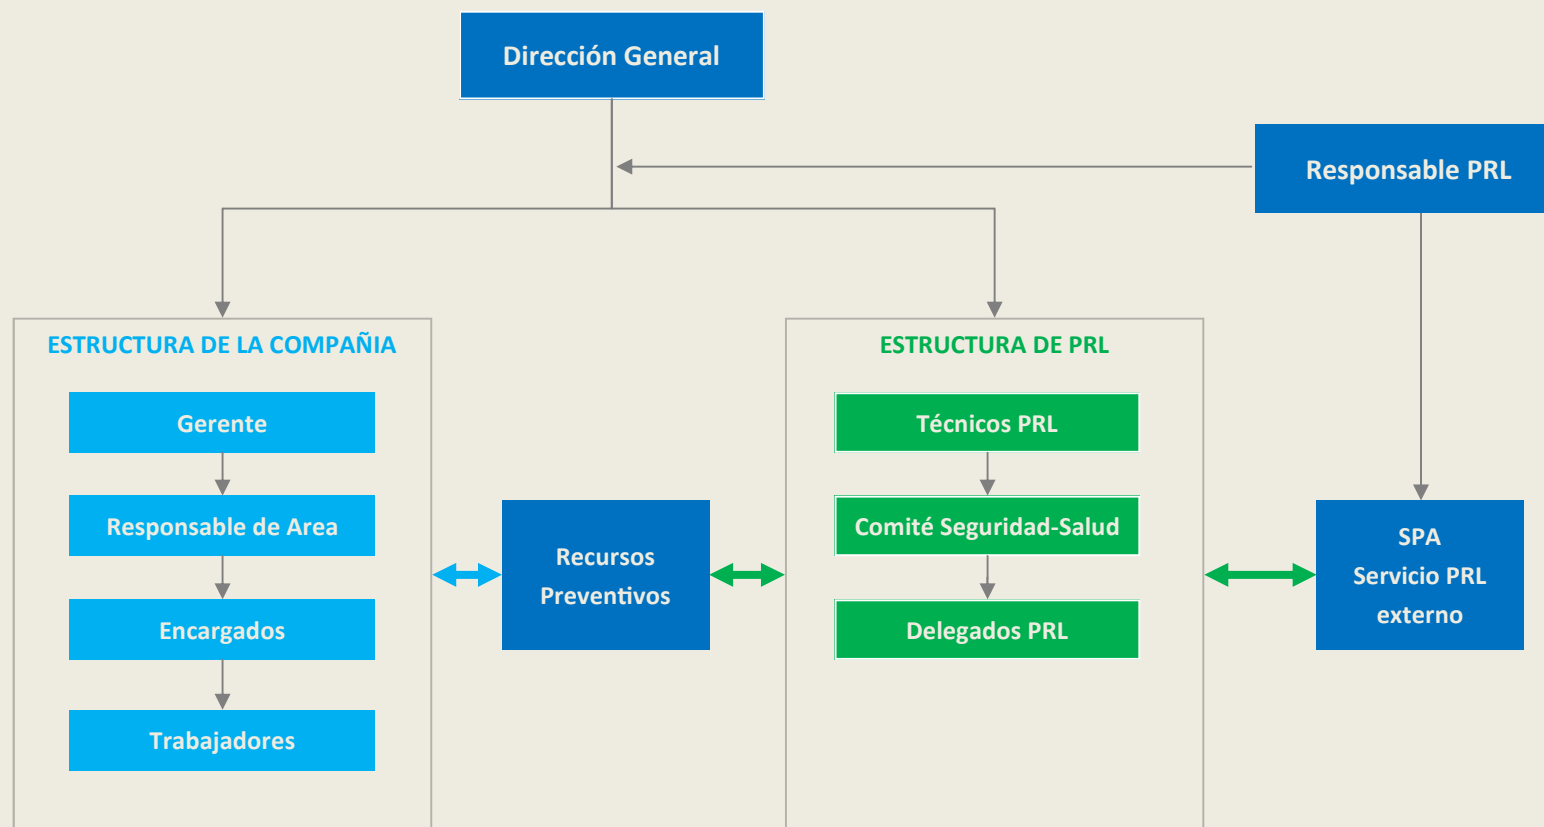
Dirección General

Responsable PRL

ESTRUCTURA DE LA COMPAÑIA

Gerente

Responsable de Area

Encargados

Trabajadores

Recursos Preventivos

ESTRUCTURA DE PRL

Técnicos PRL

Comité Seguridad-Salud

Delegados PRL

SPA
Servicio PRL
externo